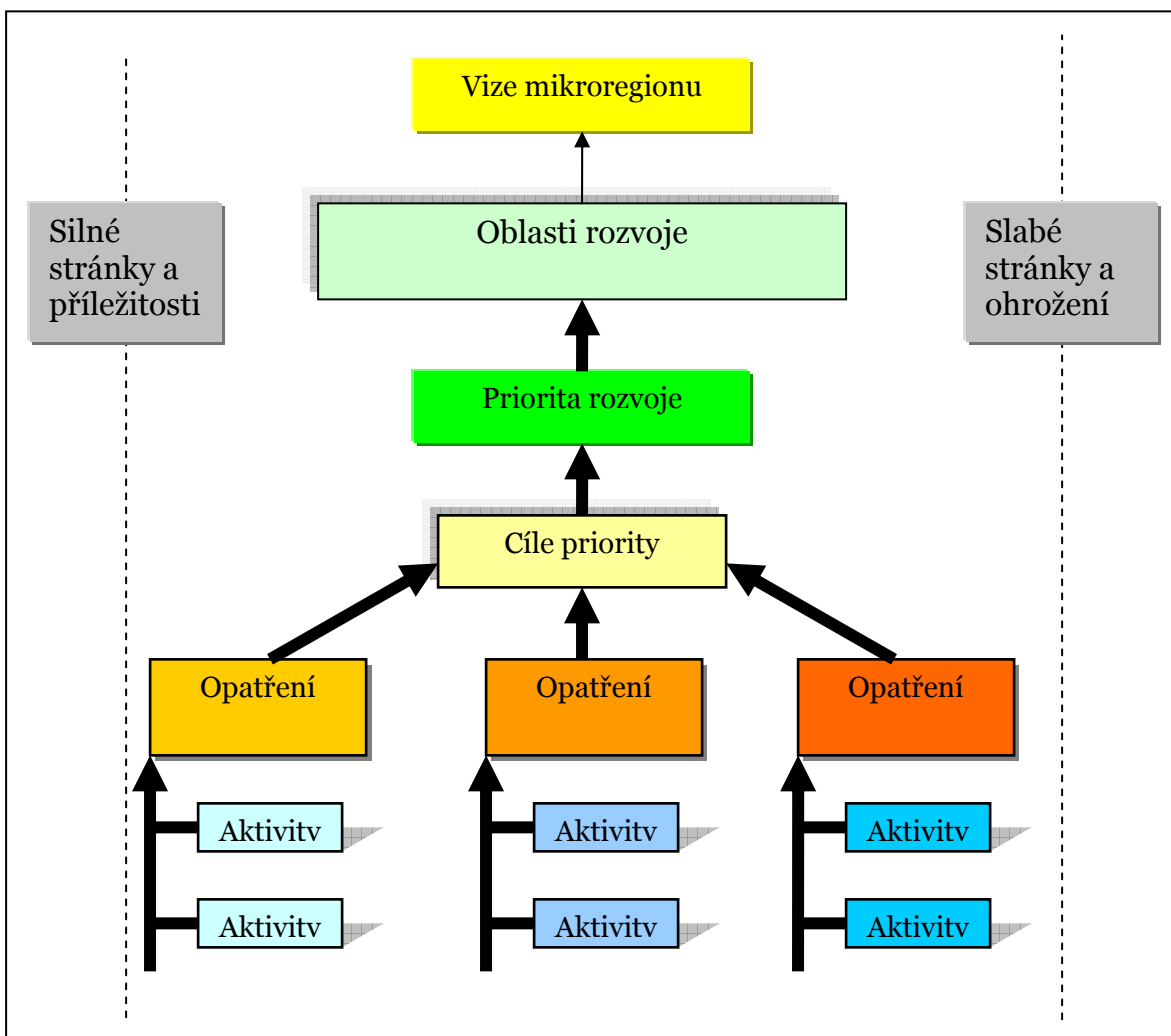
Vize mikroregionu

Silné stránky a příležitosti

Oblasti rozvoje

Slabé stránky a ohrožení

Priorita rozvoje

Cíle priority

Opatření

Opatření

Opatření

Aktivitv

Aktivitv

Aktivitv

Aktivitv

Aktivitv

Aktivitv